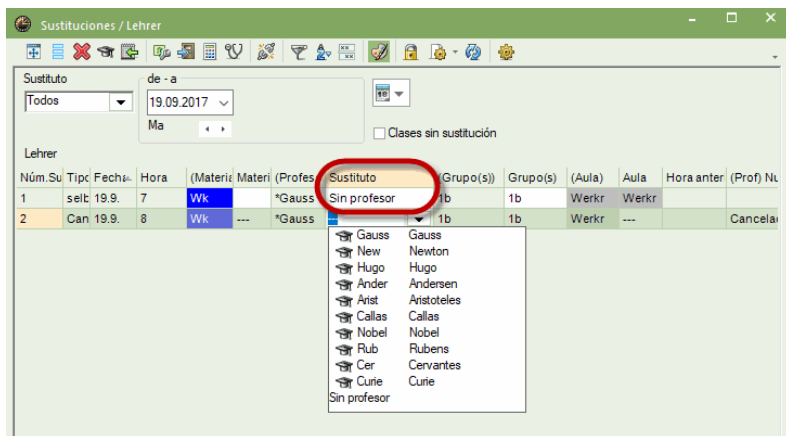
Sustituciones / Lehrer

Sustituto
Todos

de - a
19.09.2017
Ma

Clases sin sustitución

Lehrer

| Núm.Su | Tipo | Fecha | Hora | (Materia | Materi | (Profes | Sustituto | (Grupo(s)) | Grupo(s) | (Aula) | Aula | Hora anter | (Prof) Nu |
|---|---|---|---|---|---|---|---|---|---|---|---|---|---|
| 1 | selb | 19.9. | 7 | Wk | | *Gauss | Sin profesor | 1b | 1b | Werkr | Werkr | | |
| 2 | Can | 19.9. | 8 | Wk | --- | *Gauss | | 1b | 1b | Werkr | --- | | Cancelac |

Gauss Gauss
New Newton
Hugo Hugo
Ander Andersen
Arist Aristoteles
Callas Callas
Nobel Nobel
Rub Rubens
Cer Cervantes
Curie Curie
Sin profesor